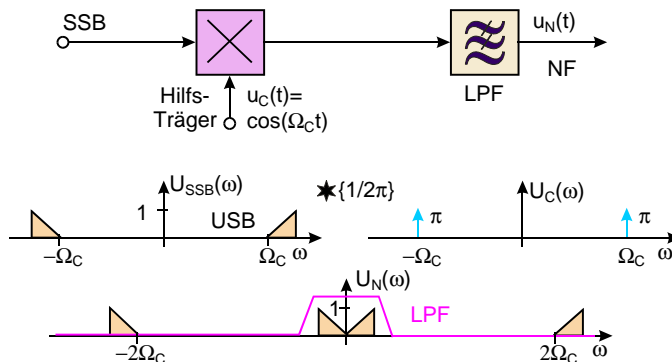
SSB

Hilfs-Träger

$u_C(t)=\cos(\Omega_C t)$

LPF

$u_N(t)$

NF

$U_{SSB}(\omega)$

1

USB

$-\Omega_C$

$\Omega_C$ $\omega$

$\bigstar\{1/2\pi\}$

$U_C(\omega)$

$\pi$

$\pi$

$-\Omega_C$

$\Omega_C$ $\omega$

$U_N(\omega)$

1

LPF

$-2\Omega_C$

$2\Omega_C$ $\omega$